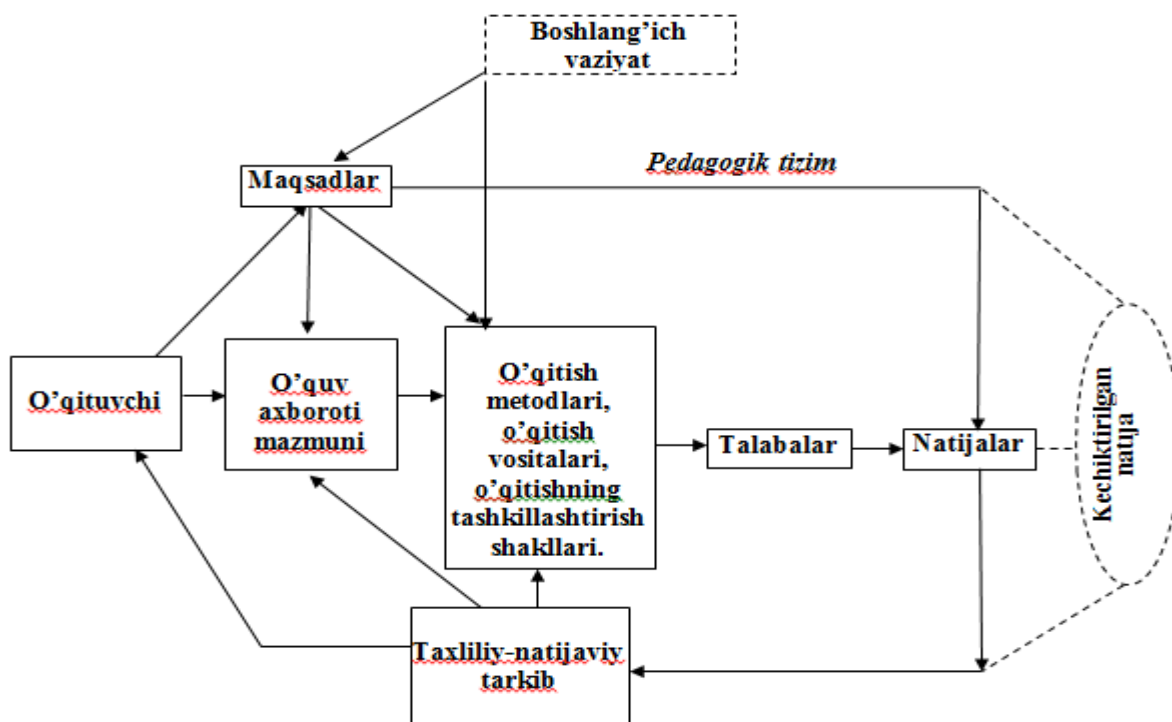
Boshlang'ich vaziyat

Maqsadlar

Pedagogik tizim

O'qituvchi

O'quv axboroti mazmuni

O'qitish metodlari, o'qitish vositalari, o'qitishning tashkillashtirish shakllari.

Talabalar

Natijalar

Kechiktirilgan natija

Taxliliy-natijaviy tarkib